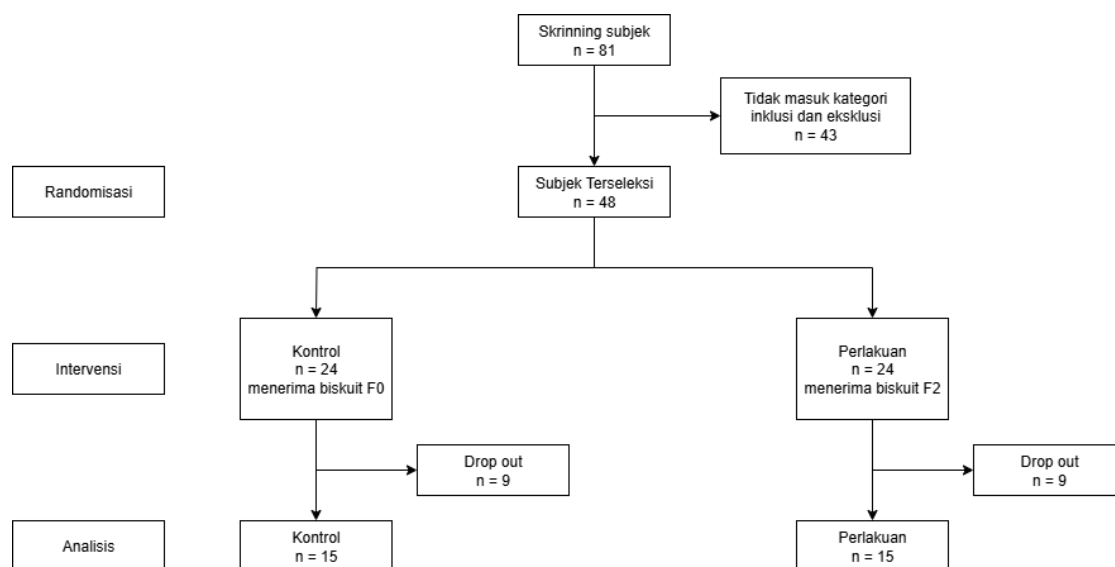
Skrinning subjek
n = 81

Tidak masuk kategori inklusi dan eksklusi
n = 43

Randomisasi

Subjek Terseleksi
n = 48

Intervensi

Kontrol
n = 24
menerima biskuit F0

Perlakuan
n = 24
menerima biskuit F2

Drop out
n = 9

Drop out
n = 9

Analisis

Kontrol
n = 15

Perlakuan
n = 15